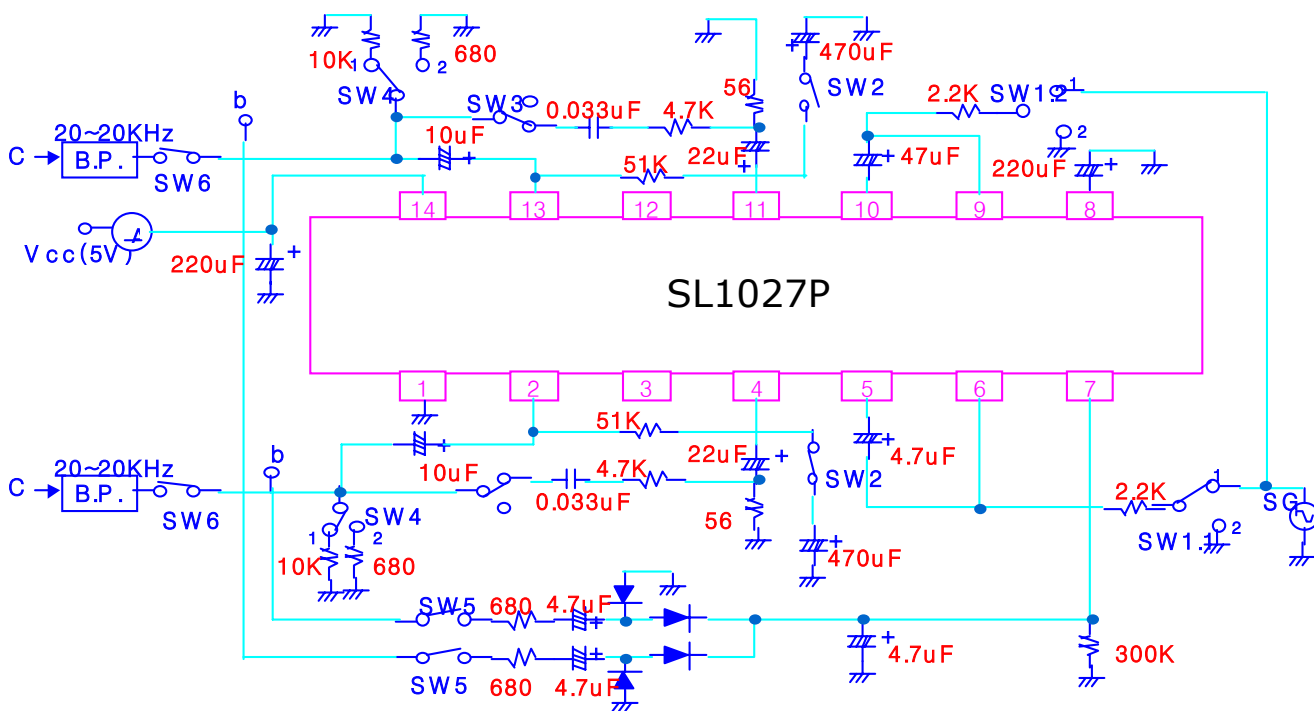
10K 1 2 680
SW4
b
20~20KHz
C B.P.
SW6
SW3
0.033uF 4.7K
10uF
56
22uF
51K
470uF
SW2
2.2K SW1.2 1
47uF
2
220uF
14 13 12 11 10 9 8
Vcc(5V)
220uF
SL1027P
1 2 3 4 5 6 7
51K
22uF
10uF
4.7uF
b
20~20KHz
C B.P.
SW6
0.033uF 4.7K
SW2
56
1 SW4
2
10K 680
470uF
2.2K 1
SW1.1 2
SG
SW5 680 4.7uF
4.7uF
300K
SW5 680 4.7uF